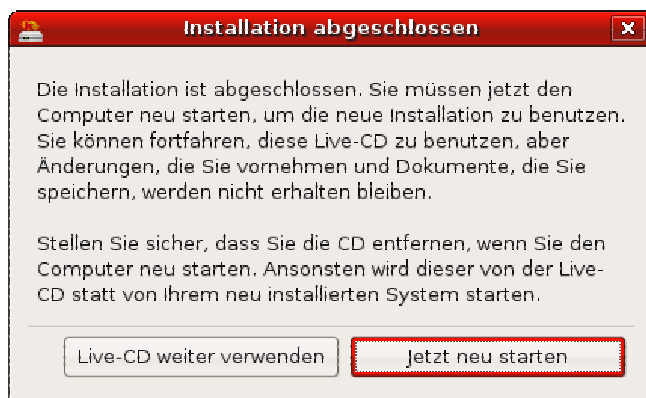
Installation abgeschlossen

Die Installation ist abgeschlossen. Sie müssen jetzt den Computer neu starten, um die neue Installation zu benutzen. Sie können fortfahren, diese Live-CD zu benutzen, aber Änderungen, die Sie vornehmen und Dokumente, die Sie speichern, werden nicht erhalten bleiben.

Stellen Sie sicher, dass Sie die CD entfernen, wenn Sie den Computer neu starten. Ansonsten wird dieser von der Live-CD statt von Ihrem neu installierten System starten.

Live-CD weiter verwenden

Jetzt neu starten